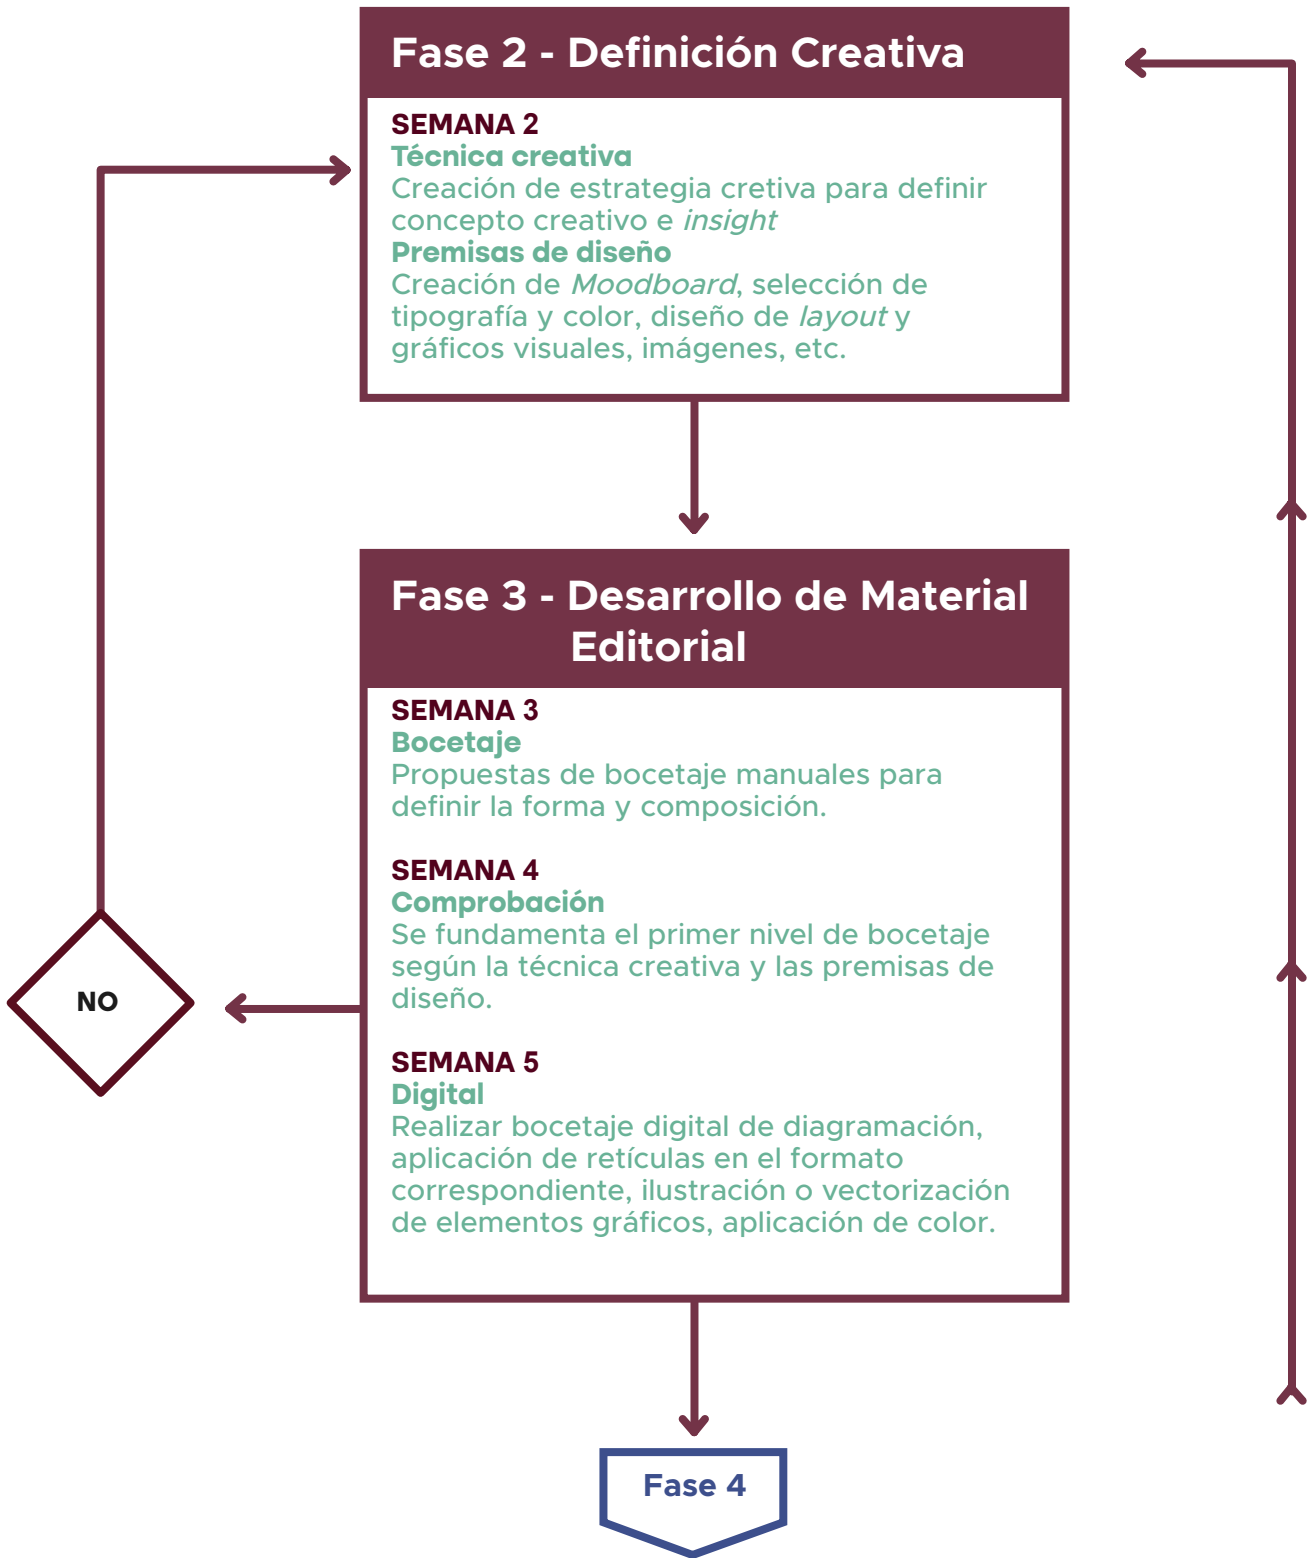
Fase 2 - Definición Creativa

SEMANA 2
Técnica creativa
Creación de estrategia cretiva para definir concepto creativo e insight
Premisas de diseño
Creación de Moodboard, selección de tipografía y color, diseño de layout y gráficos visuales, imágenes, etc.

Fase 3 - Desarrollo de Material Editorial

SEMANA 3
Bocetaje
Propuestas de bocetaje manuales para definir la forma y composición.

SEMANA 4
Comprobación
Se fundamenta el primer nivel de bocetaje según la técnica creativa y las premisas de diseño.

SEMANA 5
Digital
Realizar bocetaje digital de diagramación, aplicación de retículas en el formato correspondiente, ilustración o vectorización de elementos gráficos, aplicación de color.

NO

Fase 4